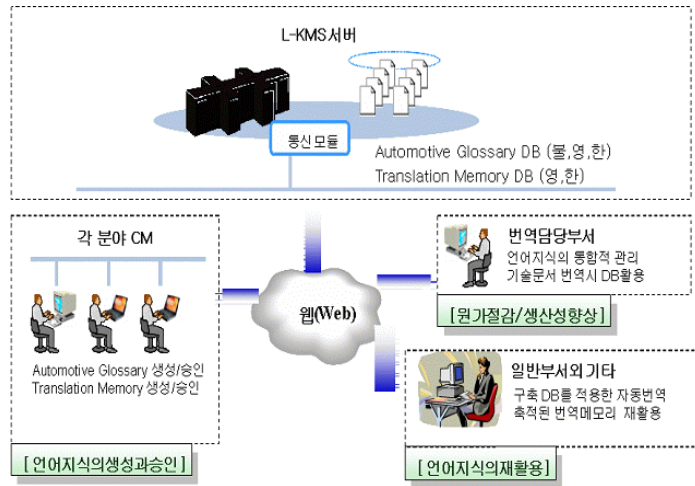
L-KMS서버

통신모듈

Automotive Glossary DB (불,영,한)
Translation Memory DB (영,한)

각 분야 CM

Automotive Glossary 생성/승인
Translation Memory 생성/승인

[ 언어지식의생성과승인 ]

웹(Web)

번역담당부서
언어지식의 통합적 관리
기술문서 번역시 DB활용

[ 원가절감/생산성향상 ]

일반부서외기타
구축 DB를 적용한 자동번역
축적된 번역메모리 재활용

[ 언어지식의재활용 ]